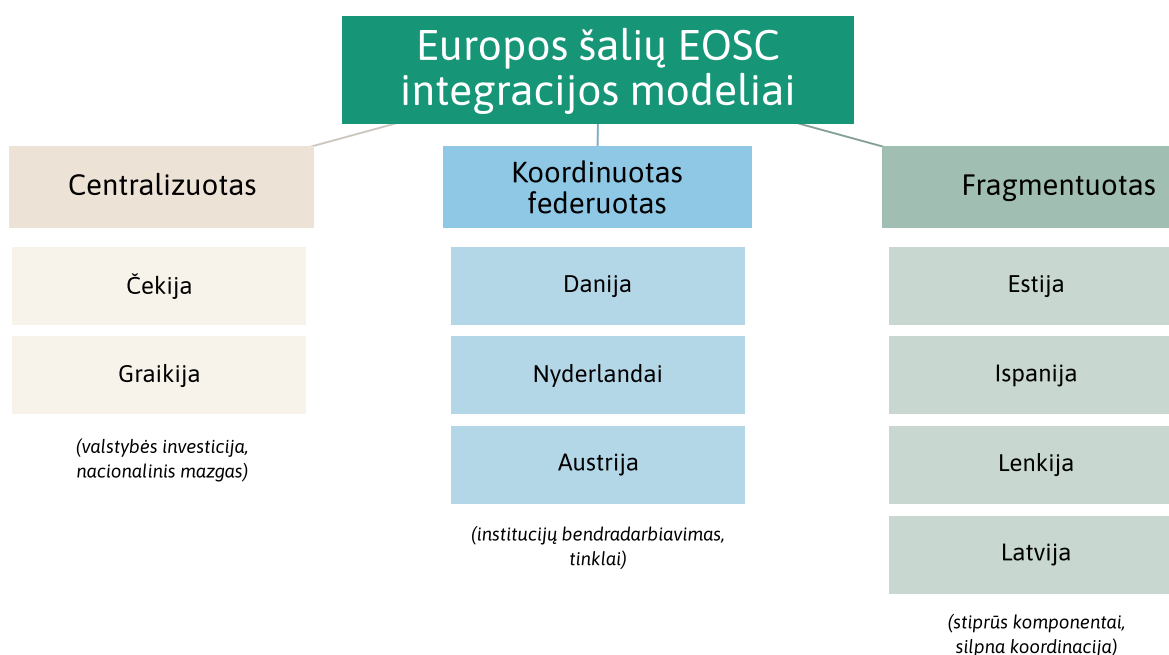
Europos šalių EOSC integracijos modeliai

Centralizuotas

Čekija

Graikija

(valstybės investicija, nacionalinis mazgas)

Koordinuotas federuotas

Danija

Nyderlandai

Austrija

(institucijų bendradarbiavimas, tinklai)

Fragmentuotas

Estija

Ispanija

Lenkija

Latvija

(stiprūs komponentai, silpna koordinacija)